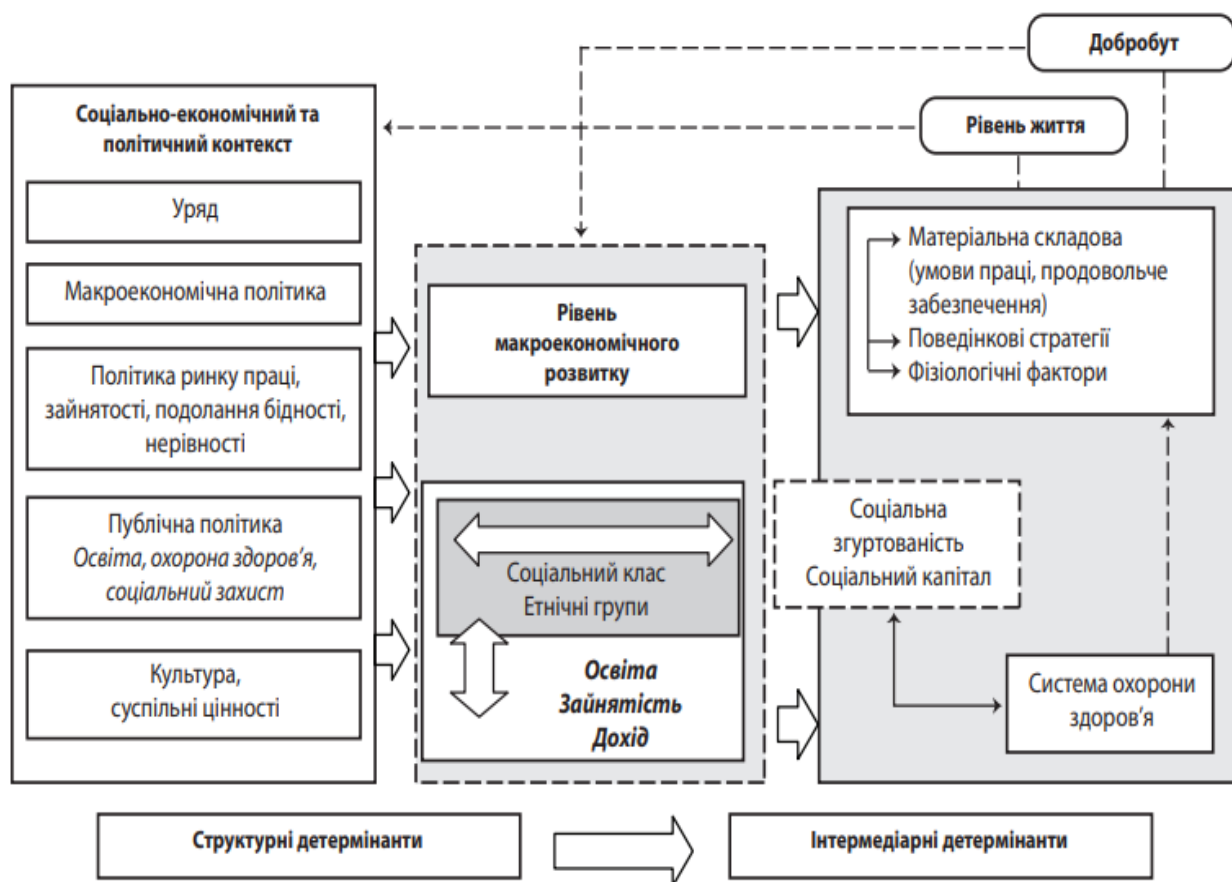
Добробут

Соціально-економічний та політичний контекст

Рівень життя

Уряд

Макроекономічна політика

Політика ринку праці, зайнятості, подолання бідності, нерівності

Публічна політика
*Освіта, охорона здоров'я, соціальний захист*

Культура, суспільні цінності

Рівень макроекономічного розвитку

Соціальний клас
Етнічні групи

**Освіта**
**Зайнятість**
**Дохід**

Матеріальна складова (умови праці, продовольче забезпечення)
Поведінкові стратегії
Фізіологічні фактори

Соціальна згуртованість
Соціальний капітал

Система охорони здоров'я

Структурні детермінанти

Інтермедіарні детермінанти